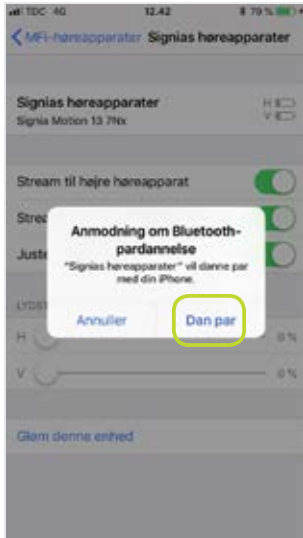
TDC 4G 12.42 79 %

MFi-høreapparater Signias høreapparater

Signias høreapparater
Signia Motion 13 7Nx
H
V

Stream til højre høreapparat
Strea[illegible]
Juste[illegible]

Anmodning om Bluetooth-pardannelse
"Signias høreapparater" vil danne par med din iPhone.

Annuller
Dan par

LYDST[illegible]
H 0 %
V 0 %

Glem denne enhed